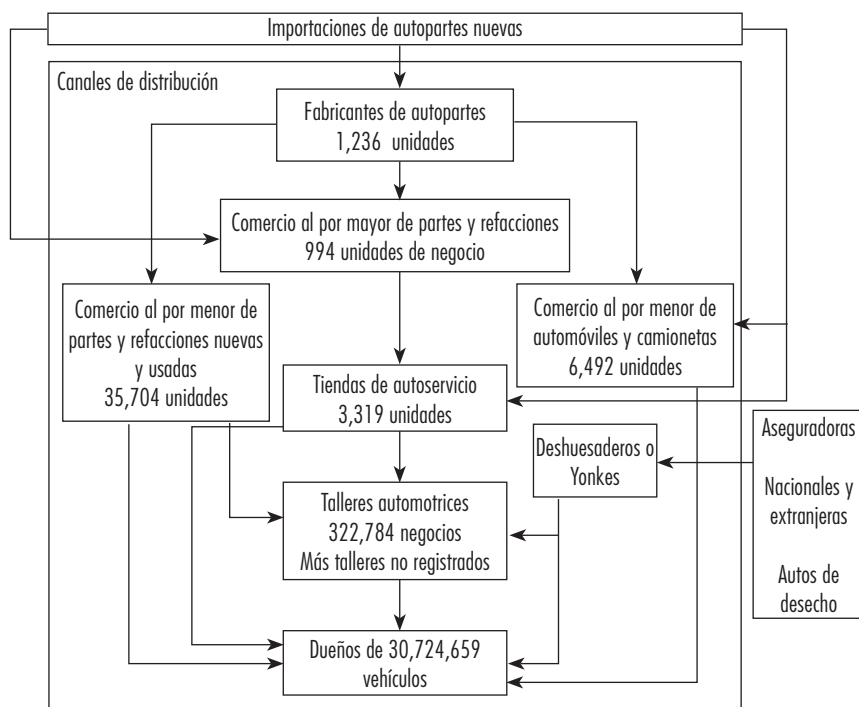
Importaciones de autopartes nuevas

Canales de distribución

Fabricantes de autopartes
1,236 unidades

Comercio al por mayor de partes y refacciones
994 unidades de negocio

Comercio al por menor de partes y refacciones nuevas y usadas
35,704 unidades

Comercio al por menor de automóviles y camionetas
6,492 unidades

Tiendas de autoservicio
3,319 unidades

Deshuesaderos o Yonkes

Aseguradoras

Nacionales y extranjeras

Autos de desecho

Talleres automotrices
322,784 negocios
Más talleres no registrados

Dueños de 30,724,659 vehículos